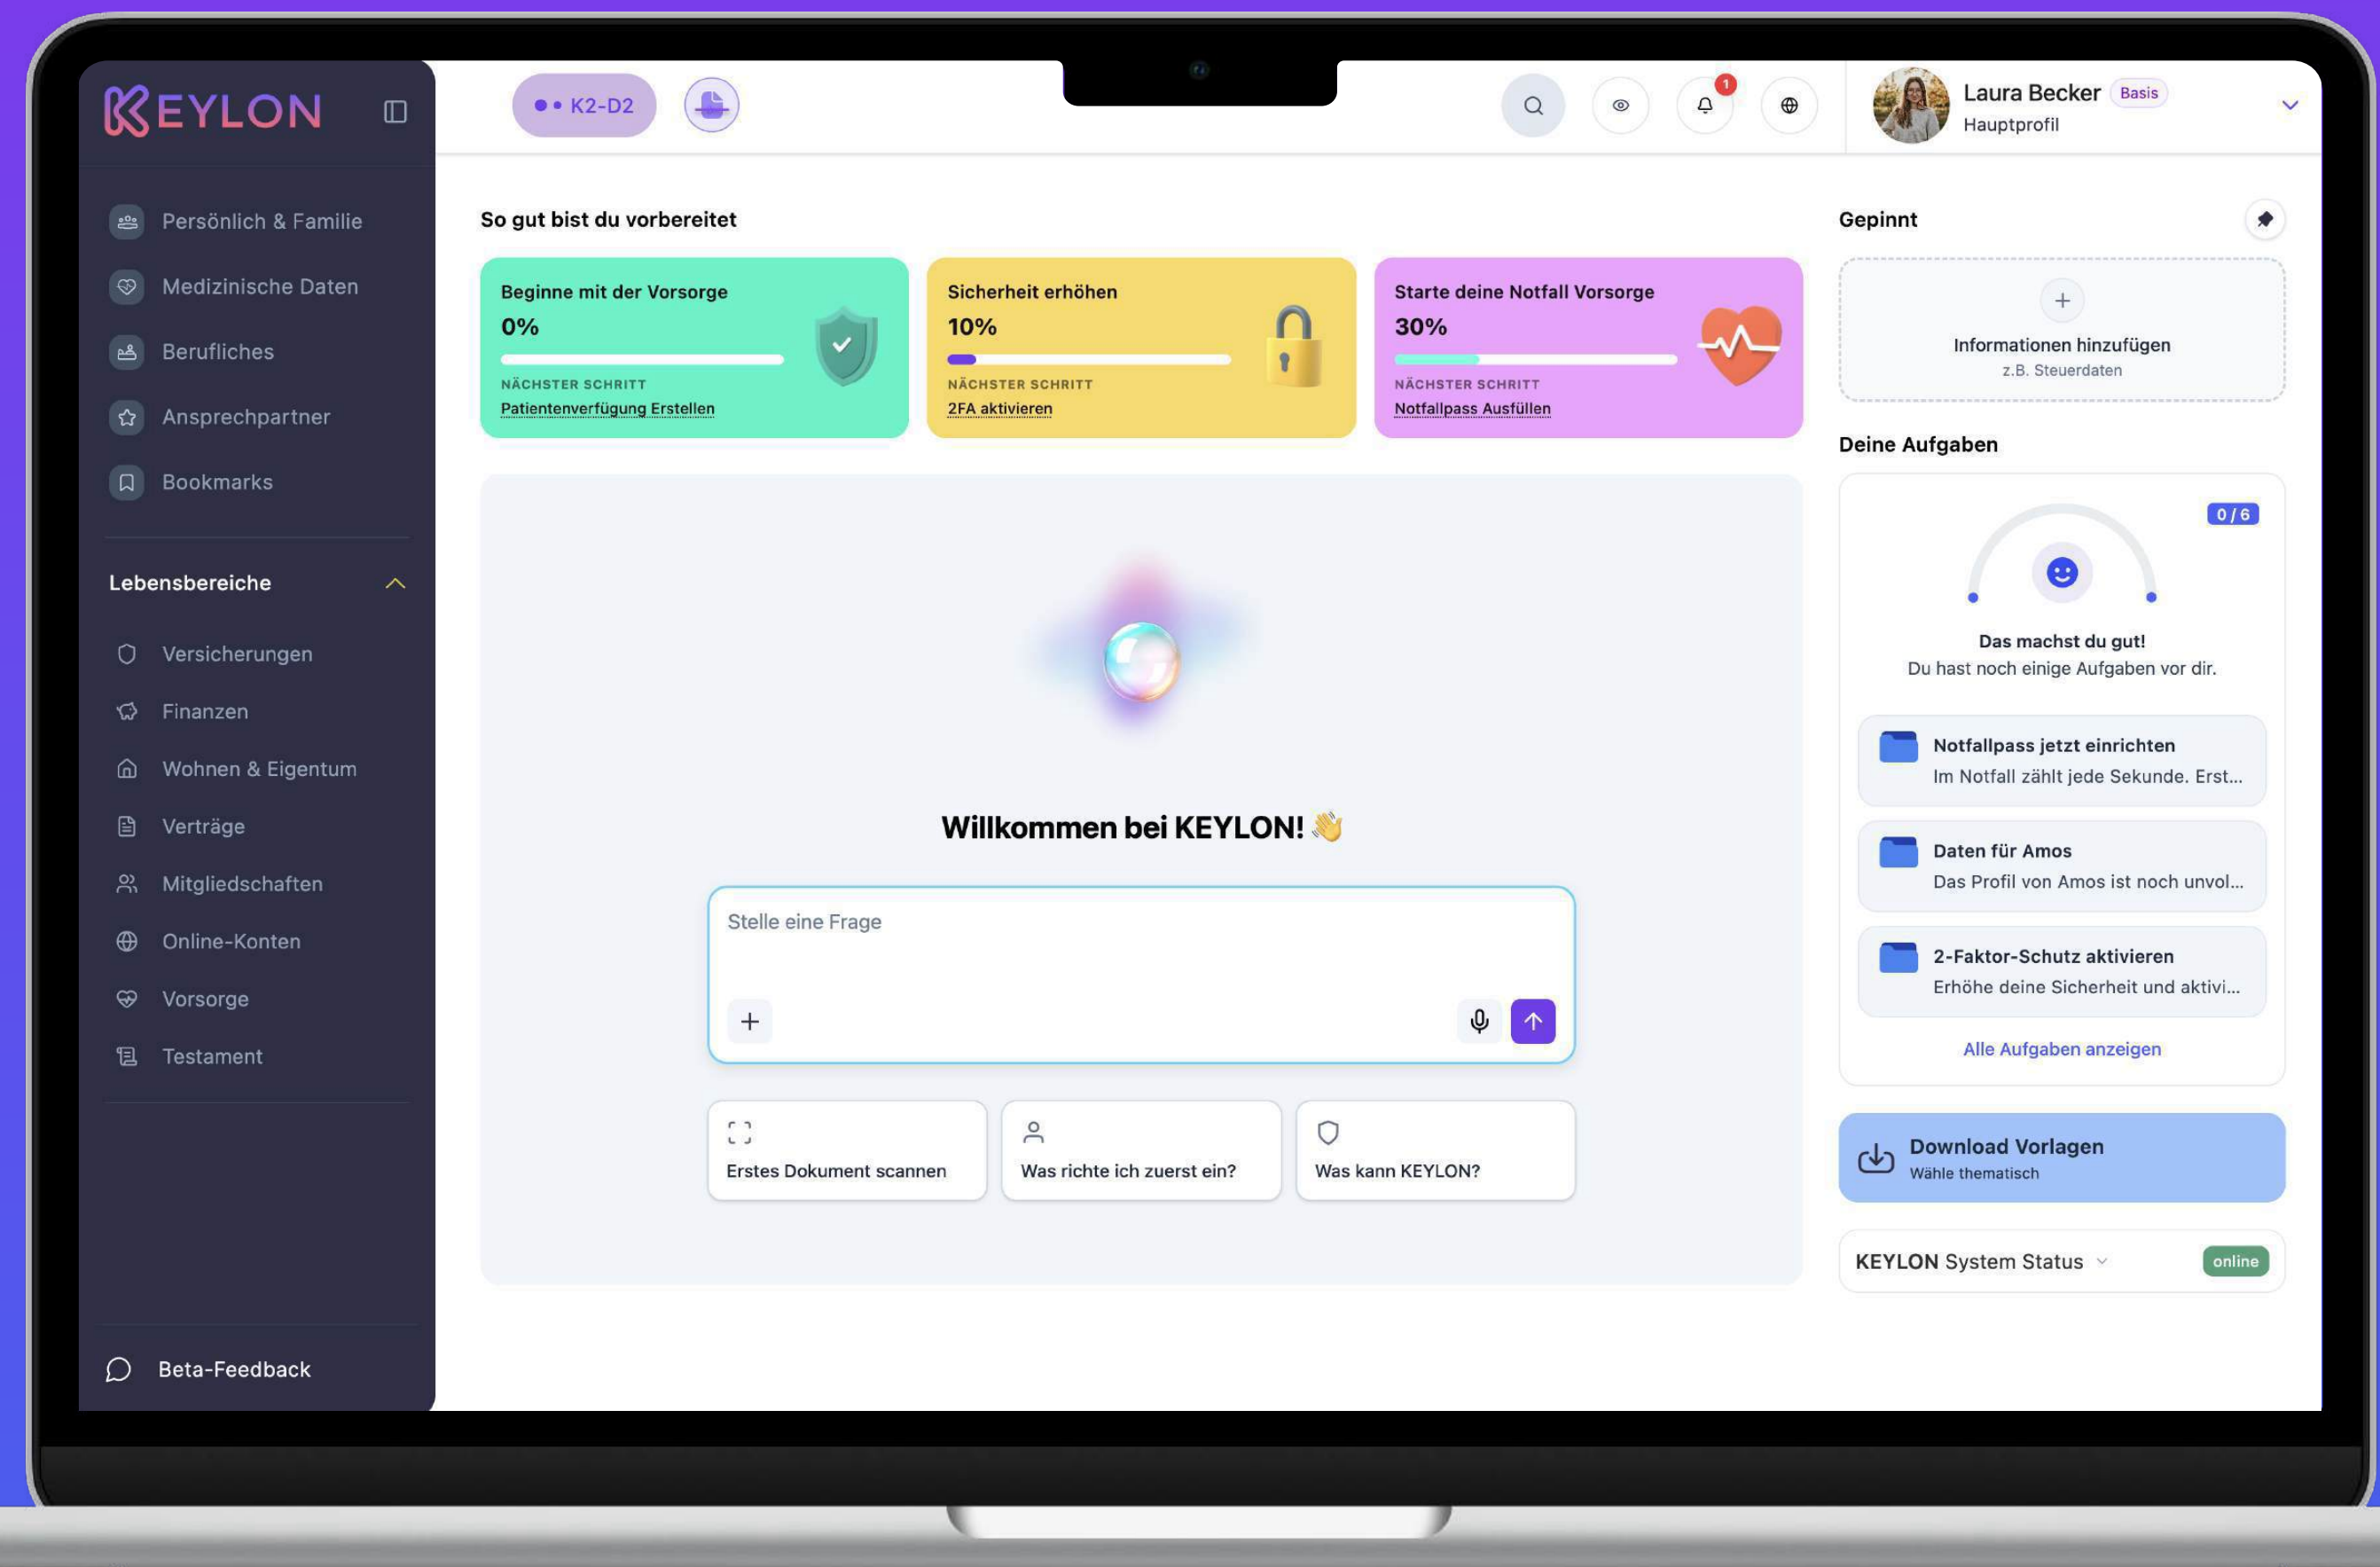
KEYLON

K2-D2

1

Laura Becker Basis
Hauptprofil

Persönlich & Familie
Medizinische Daten
Berufliches
Ansprechpartner
Bookmarks

Lebensbereiche

Versicherungen
Finanzen
Wohnen & Eigentum
Verträge
Mitgliedschaften
Online-Konten
Vorsorge
Testament

Beta-Feedback

So gut bist du vorbereitet

Beginne mit der Vorsorge
0%
NÄCHSTER SCHRITT
Patientenverfügung Erstellen

Sicherheit erhöhen
10%
NÄCHSTER SCHRITT
2FA aktivieren

Starte deine Notfall Vorsorge
30%
NÄCHSTER SCHRITT
Notfallpass Ausfüllen

Willkommen bei KEYLON! 👋

Stelle eine Frage

Erstes Dokument scannen

Was richte ich zuerst ein?

Was kann KEYLON?

Gepinnt

Informationen hinzufügen
z.B. Steuerdaten

Deine Aufgaben

0 / 6

Das machst du gut!
Du hast noch einige Aufgaben vor dir.

Notfallpass jetzt einrichten
Im Notfall zählt jede Sekunde. Erst...

Daten für Amos
Das Profil von Amos ist noch unvol...

2-Faktor-Schutz aktivieren
Erhöhe deine Sicherheit und aktivi...

Alle Aufgaben anzeigen

Download Vorlagen
Wähle thematisch

KEYLON System Status
online